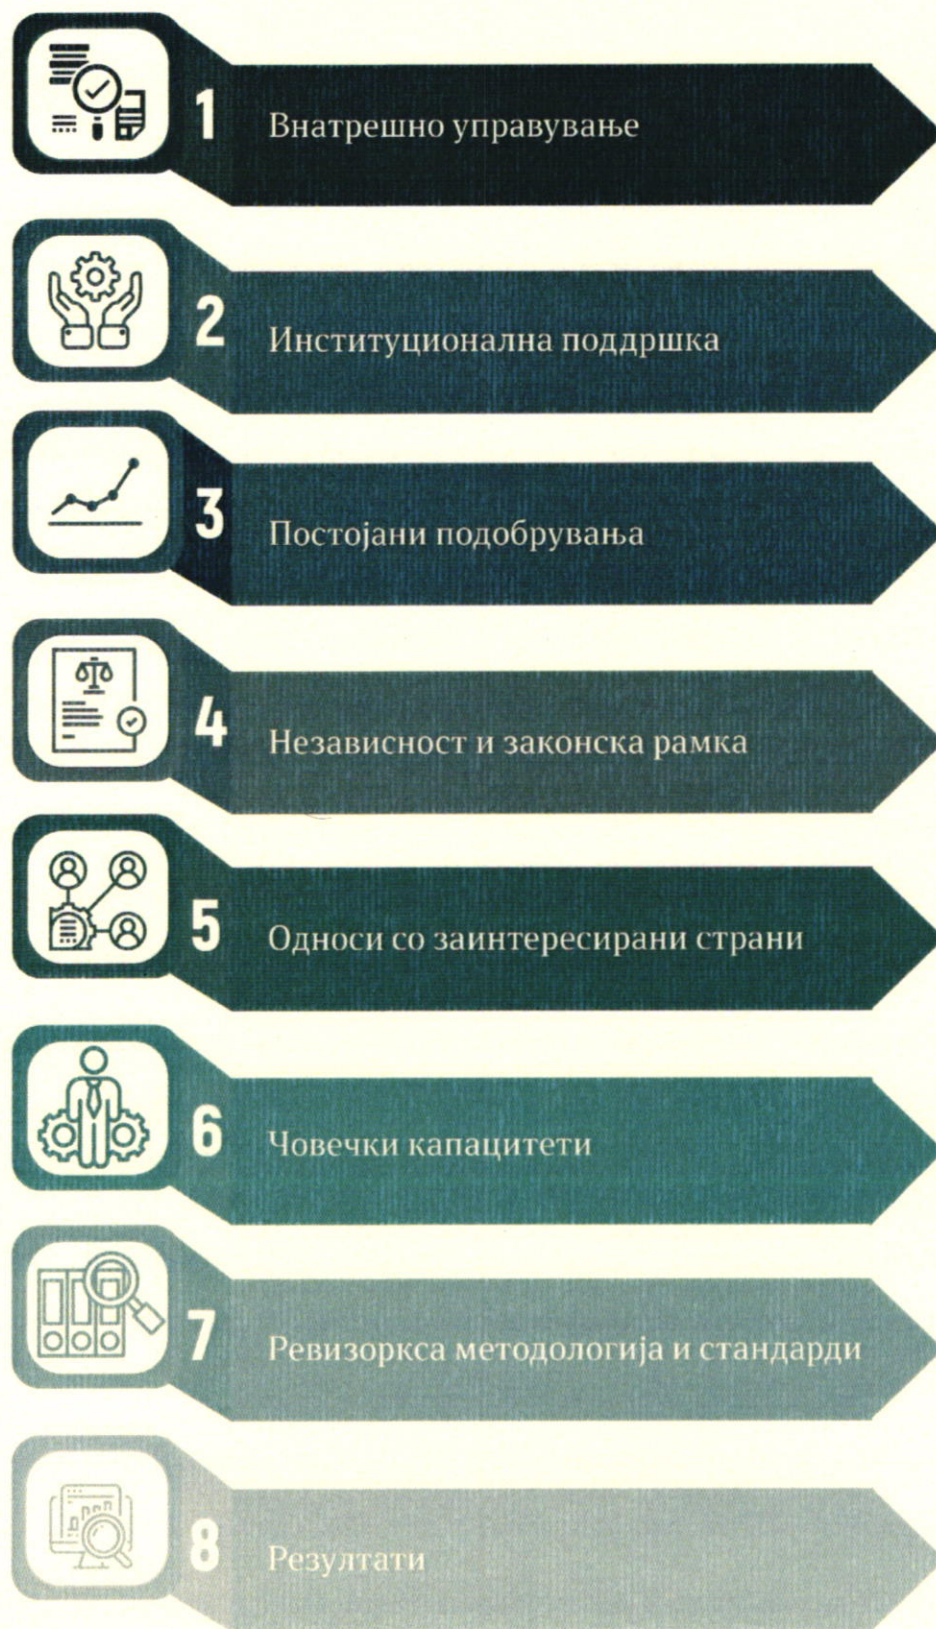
1 Внатрешно управување

2 Институционална поддршка

3 Постојани подобрувања

4 Независност и законска рамка

5 Односи со заинтересирани страни

6 Човечки капацитети

7 Ревизоркса методологија и стандарди

8 Резултати